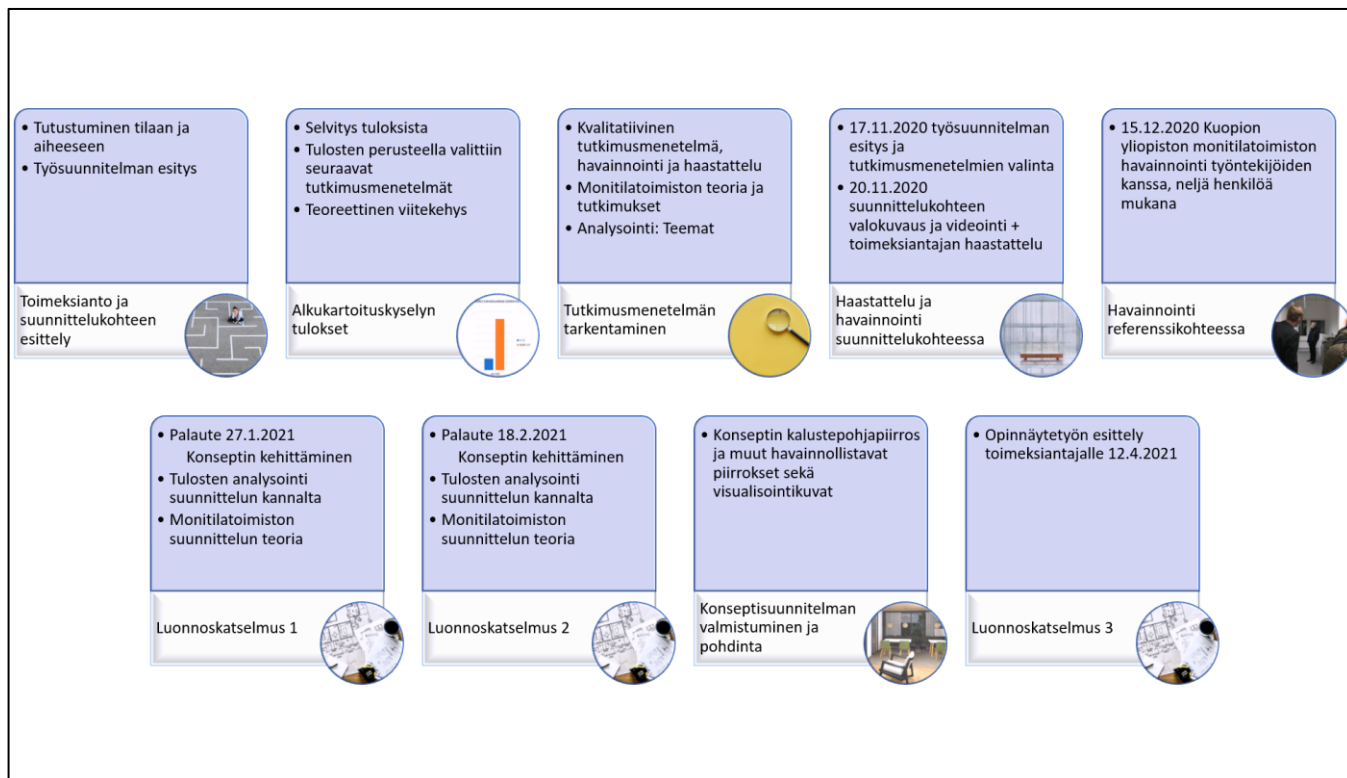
• Tutustuminen tilaan ja aiheeseen
• Työsuunnitelman esitys

Toimeksianto ja suunnittelukohteen esittely

• Selvitys tuloksista
• Tulosten perusteella valittiin seuraavat tutkimusmenetelmät
• Teoreettinen viitekehys

Alkukartoituskyselyn tulokset

• Kvalitatiivinen tutkimusmenetelmä, havainnointi ja haastattelu
• Monitilatoimiston teoria ja tutkimukset
• Analysointi: Teemat

Tutkimusmenetelmän tarkentaminen

• 17.11.2020 työsuunnitelman esitys ja tutkimusmenetelmien valinta
• 20.11.2020 suunnittelukohteen valokuvaus ja videointi + toimeksiantajan haastattelu

Haastattelu ja havainnointi suunnittelukohteessa

• 15.12.2020 Kuopion yliopiston monitilatoimiston havainnointi työntekijöiden kanssa, neljä henkilöä mukana

Havainnointi referenssikohteessa

• Palaute 27.1.2021 Konseptin kehittäminen
• Tulosten analysointi suunnittelun kannalta
• Monitilatoimiston suunnittelun teoria

Luonnoskatselmus 1

• Palaute 18.2.2021 Konseptin kehittäminen
• Tulosten analysointi suunnittelun kannalta
• Monitilatoimiston suunnittelun teoria

Luonnoskatselmus 2

• Konseptin kalustepohjapiirros ja muut havainnollistavat piirrokset sekä visualisointikuvat

Konseptisuunnitelman valmistuminen ja pohdinta

• Opinnäytetyön esittely toimeksiantajalle 12.4.2021

Luonnoskatselmus 3